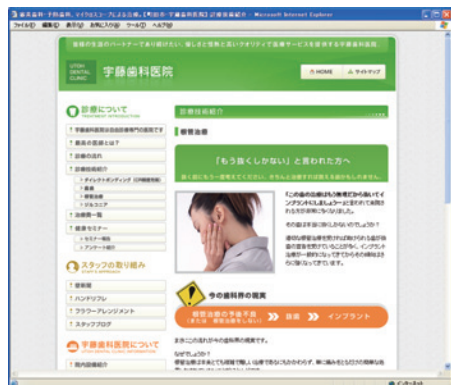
宇藤歯科医院

UTOH DENTAL CLINIC

HOME

サイトマップ

診療について

歯科治療の流れ

スタッフの取り組み

宇藤歯科医院について

診療技術紹介

根管治療

「もう抜くしかない」と言われた方へ

今の歯科界の現実

抜歯

インプラント

ファイル(F) 編集(E) 表示(V) お気に入り(A) ツール(T) ヘルプ(H)

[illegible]